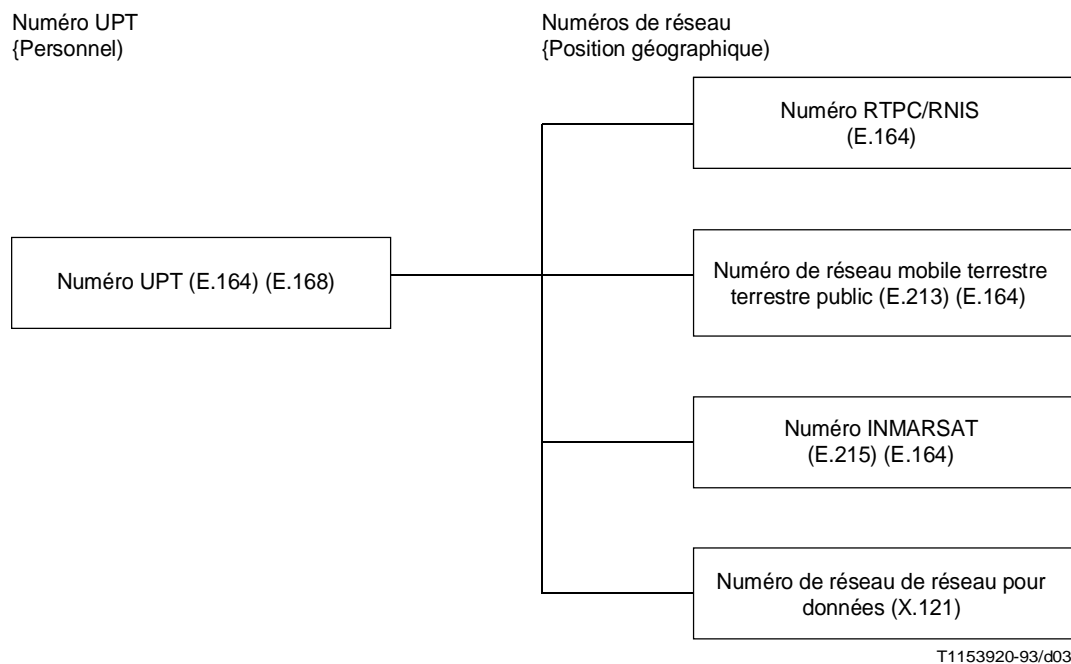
Numéro UPT
{Personnel)

Numéros de réseau
{Position géographique)

Numéro RTPC/RNIS
(E.164)

Numéro UPT (E.164) (E.168)

Numéro de réseau mobile terrestre terrestre public (E.213) (E.164)

Numéro INMARSAT
(E.215) (E.164)

Numéro de réseau de réseau pour données (X.121)

T1153920-93/d03